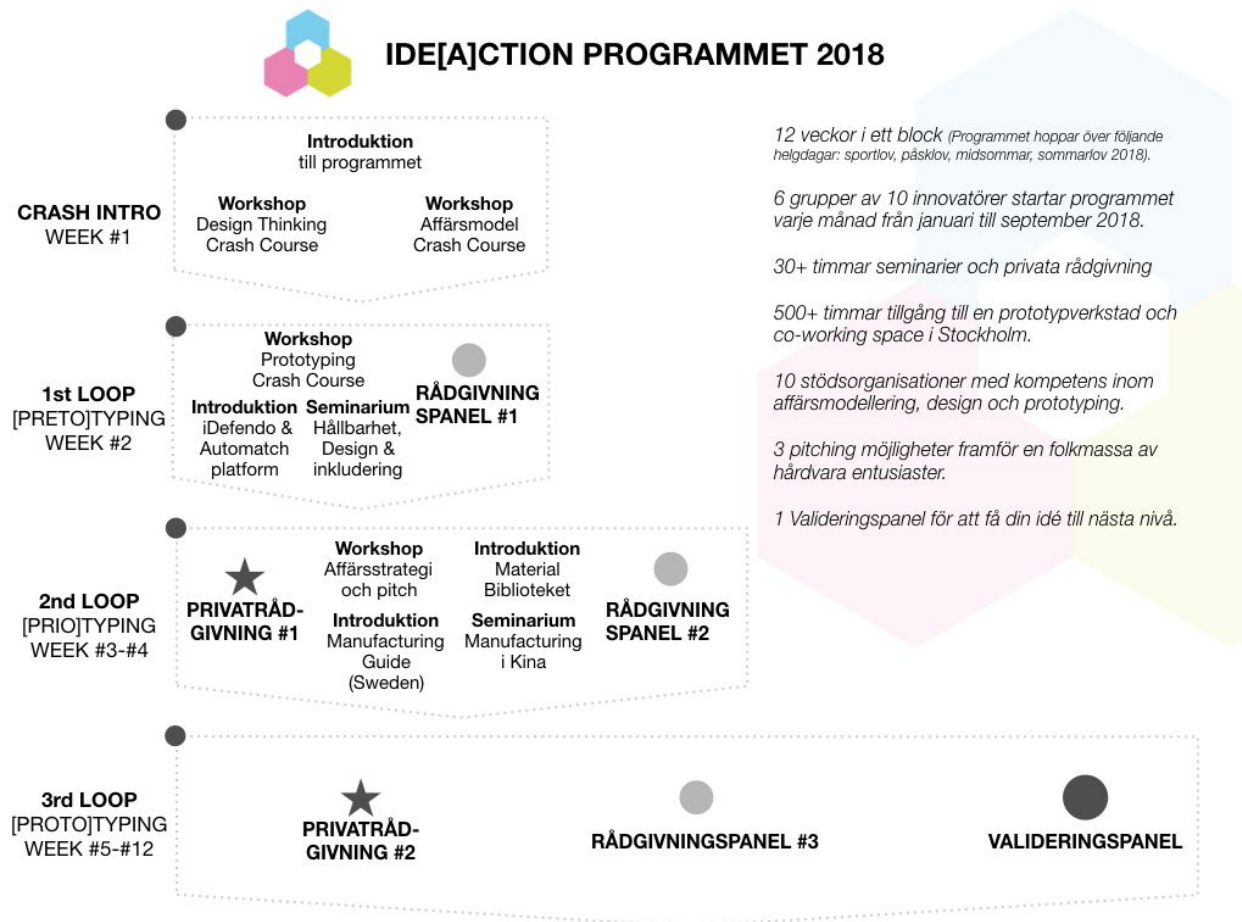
IDE[A]CTION PROGRAMMET 2018

CRASH INTRO
WEEK #1

Introduktion
till programmet

Workshop
Design Thinking
Crash Course

Workshop
Affärsmodel
Crash Course

1st LOOP
[PRETO]TYPING
WEEK #2

Workshop
Prototyping
Crash Course

Introduktion
iDefendo & Automatch platform

Seminarium
Hållbarhet, Design & inkludering

RÅDGIVNING SPANEL #1

2nd LOOP
[PRIO]TYPING
WEEK #3-#4

PRIVATRÅDGIVNING #1

Workshop
Affärsstrategi och pitch

Introduktion
Manufacturing Guide (Sweden)

Introduktion
Material Biblioteket

Seminarium
Manufacturing i Kina

RÅDGIVNING SPANEL #2

3rd LOOP
[PROTO]TYPING
WEEK #5-#12

PRIVATRÅDGIVNING #2

RÅDGIVNINGSPANEL #3

VALIDERINGSPANEL

12 veckor i ett block (Programmet hoppar över följande helgdagar: sportlov, påsklov, midsommar, sommarlov 2018).

6 grupper av 10 innovatörer startar programmet varje månad från januari till september 2018.

30+ timmar seminarier och privata rådgivning

500+ timmar tillgång till en prototypverkstad och co-working space i Stockholm.

10 stödsorganisationer med kompetens inom affärsmodellering, design och prototyping.

3 pitching möjligheter framför en folkmassa av hårdvara entusiaster.

1 Valideringspanel för att få din idé till nästa nivå.